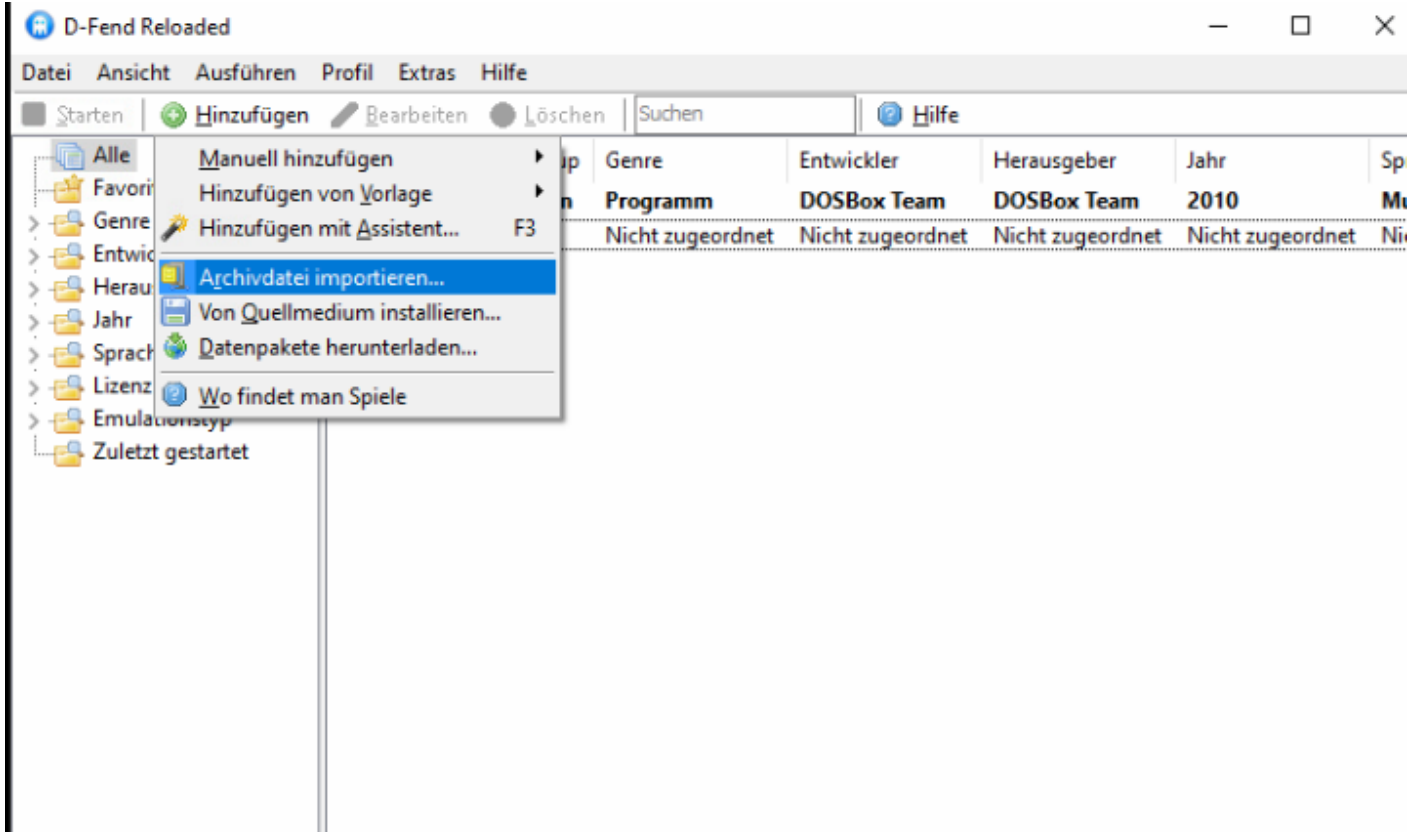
D-Fend Reloaded

Datei Ansicht Ausführen Profil Extras Hilfe

Starten Hinzufügen Bearbeiten Löschen Suchen Hilfe

Alle
Favori
Genre
Entwic
Herau
Jahr
Sprach
Lizenz
Emulationstyp
Zuletzt gestartet

Manuell hinzufügen
Hinzufügen von Vorlage
Hinzufügen mit Assistent... F3
Archivdatei importieren...
Von Quellmedium installieren...
Datenpakete herunterladen...
Wo findet man Spiele

| up | Genre | Entwickler | Herausgeber | Jahr | Sp |
|---|---|---|---|---|---|
| n | Programm | DOSBox Team | DOSBox Team | 2010 | Mu |
| | Nicht zugeordnet | Nicht zugeordnet | Nicht zugeordnet | Nicht zugeordnet | Ni |